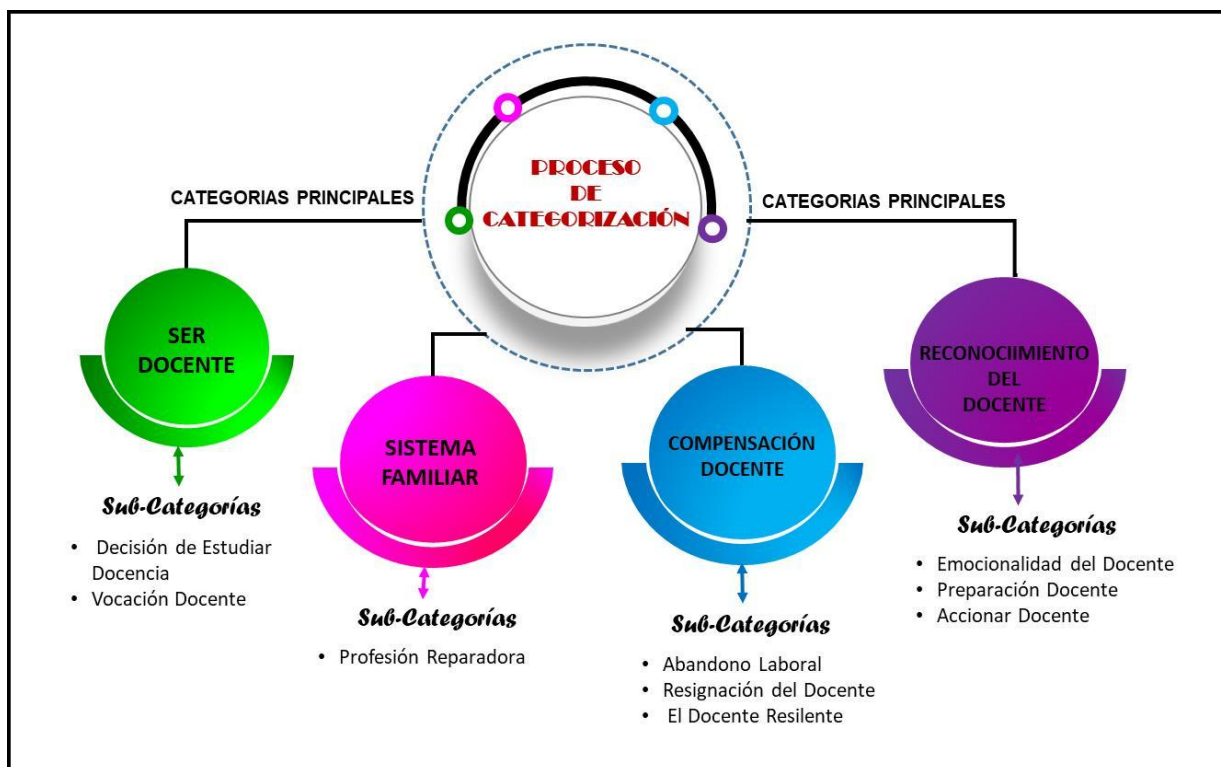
PROCESO
DE
CATEGORIZACIÓN

CATEGORIAS PRINCIPALES

CATEGORIAS PRINCIPALES

SER
DOCENTE

Sub-Categorías

• Decisión de Estudiar Docencia
• Vocación Docente

SISTEMA
FAMILIAR

Sub-Categorías

• Profesión Reparadora

COMPENSACIÓN
DOCENTE

Sub-Categorías

• Abandono Laboral
• Resignación del Docente
• El Docente Resilente

RECONOCIIMIENTO
DEL
DOCENTE

Sub-Categorías

• Emocionalidad del Docente
• Preparación Docente
• Accionar Docente